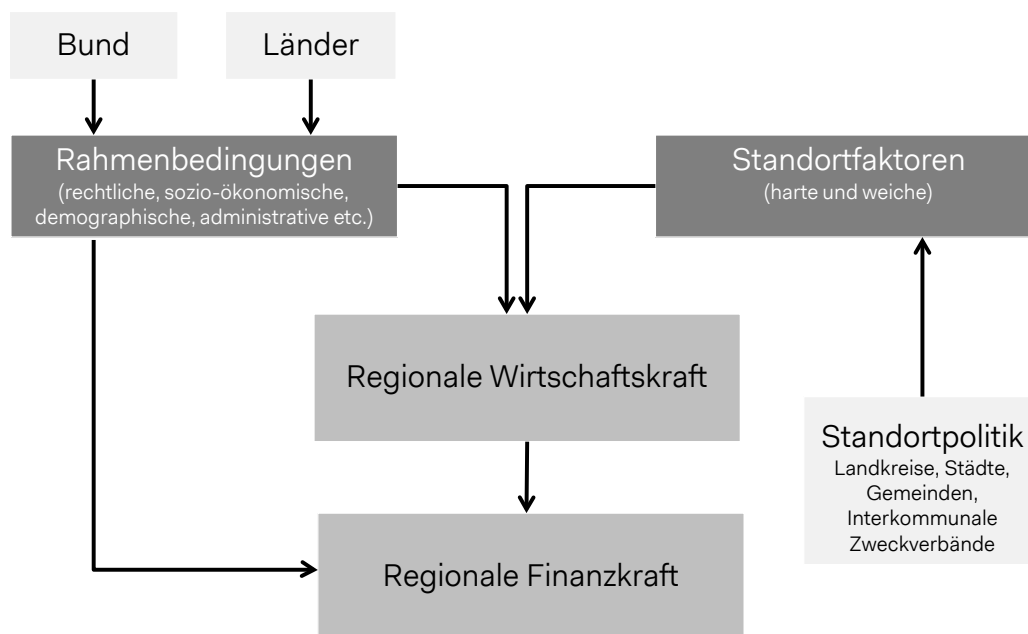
Bund

Länder

Rahmenbedingungen
(rechtliche, sozio-ökonomische, demographische, administrative etc.)

Standortfaktoren
(harte und weiche)

Regionale Wirtschaftskraft

Standortpolitik
Landkreise, Städte, Gemeinden, Interkommunale Zweckverbände

Regionale Finanzkraft